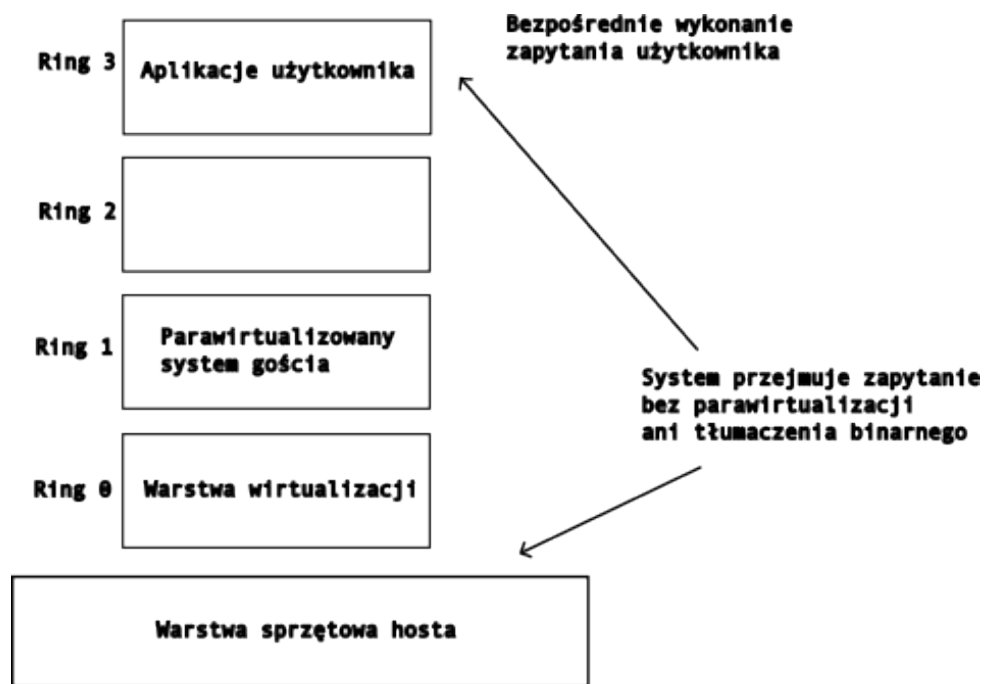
Bezpośrednie wykonanie zapytania użytkownika

Ring 3

Aplikacje użytkownika

Ring 2

Ring 1

Parawirtualizowany system gościa

System przejmuje zapytanie bez parawirtualizacji ani tłumaczenia binarnego

Ring 0

Warstwa wirtualizacji

Warstwa sprzętowa hosta